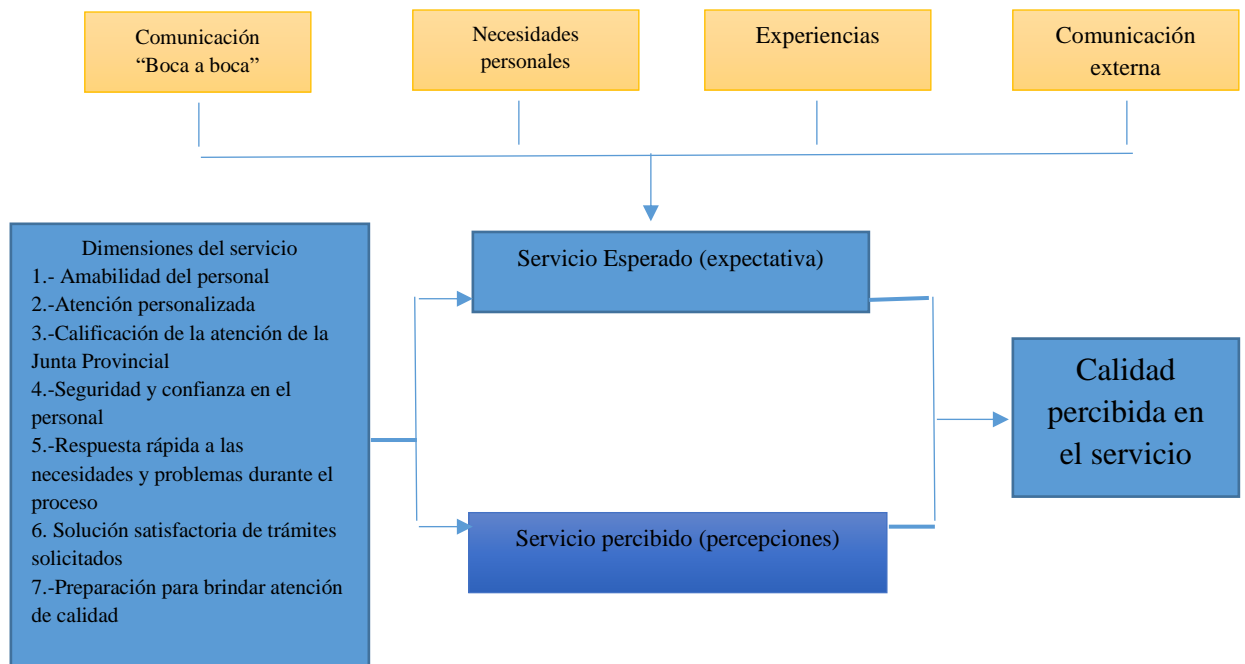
Comunicación "Boca a boca"

Necesidades personales

Experiencias

Comunicación externa

Dimensiones del servicio
1.- Amabilidad del personal
2.-Atención personalizada
3.-Calificación de la atención de la Junta Provincial
4.-Seguridad y confianza en el personal
5.-Respuesta rápida a las necesidades y problemas durante el proceso
6. Solución satisfactoria de trámites solicitados
7.-Preparación para brindar atención de calidad

Servicio Esperado (expectativa)

Servicio percibido (percepciones)

Calidad percibida en el servicio